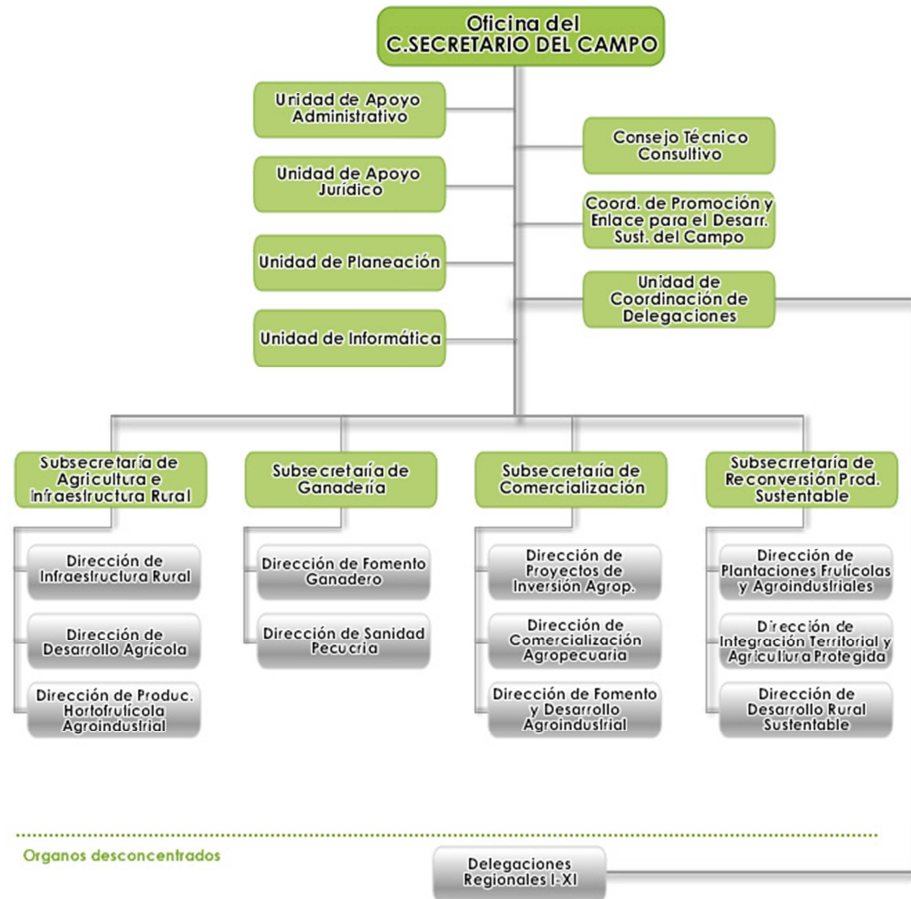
Oficina del
C.SECRETARIO DEL CAMPO

Unidad de Apoyo Administrativo

Unidad de Apoyo Jurídico

Unidad de Planeación

Unidad de Informática

Consejo Técnico Consultivo

Coord. de Promoción y Enlace para el Desarr. Sust. del Campo

Unidad de Coordinación de Delegaciones

Subsecretaría de Agricultura e Infraestructura Rural

Dirección de Infraestructura Rural

Dirección de Desarrollo Agrícola

Dirección de Produc. Hortofrutícola Agroindustrial

Subsecretaría de Ganadería

Dirección de Fomento Ganadero

Dirección de Sanidad Pecuria

Subsecretaría de Comercialización

Dirección de Proyectos de Inversión Agrop.

Dirección de Comercialización Agropecuaria

Dirección de Fomento y Desarrollo Agroindustrial

Subsecrretaría de Reconversión Prod. Sustentable

Dirección de Plantaciones Frutícolas y Agroindustriales

Dirección de Integración Territorial y Agricultura Protegida

Dirección de Desarrollo Rural Sustentable

Organos desconcentrados

Delegaciones Regionales I-XI